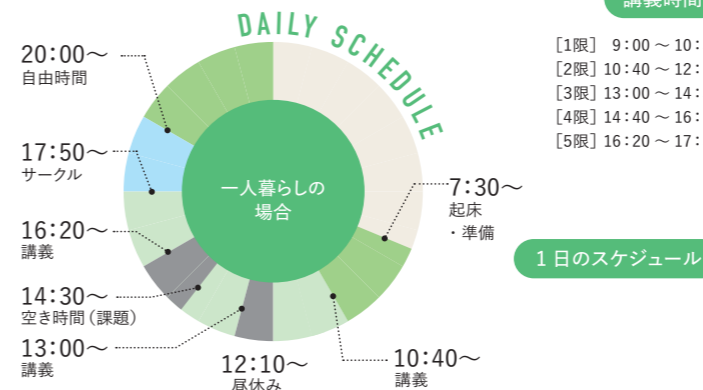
DAILY SCHEDULE

20:00〜
自由時間

17:50〜
サークル

16:20〜
講義

14:30〜
空き時間（課題）

13:00〜
講義

12:10〜
昼休み

一人暮らしの場合

7:30〜
起床
・準備

10:40〜
講義

講義時間

［1限］ 9:00 〜 10:
［2限］ 10:40 〜 12:
［3限］ 13:00 〜 14:
［4限］ 14:40 〜 16:
［5限］ 16:20 〜 17:

1 日のスケジュール